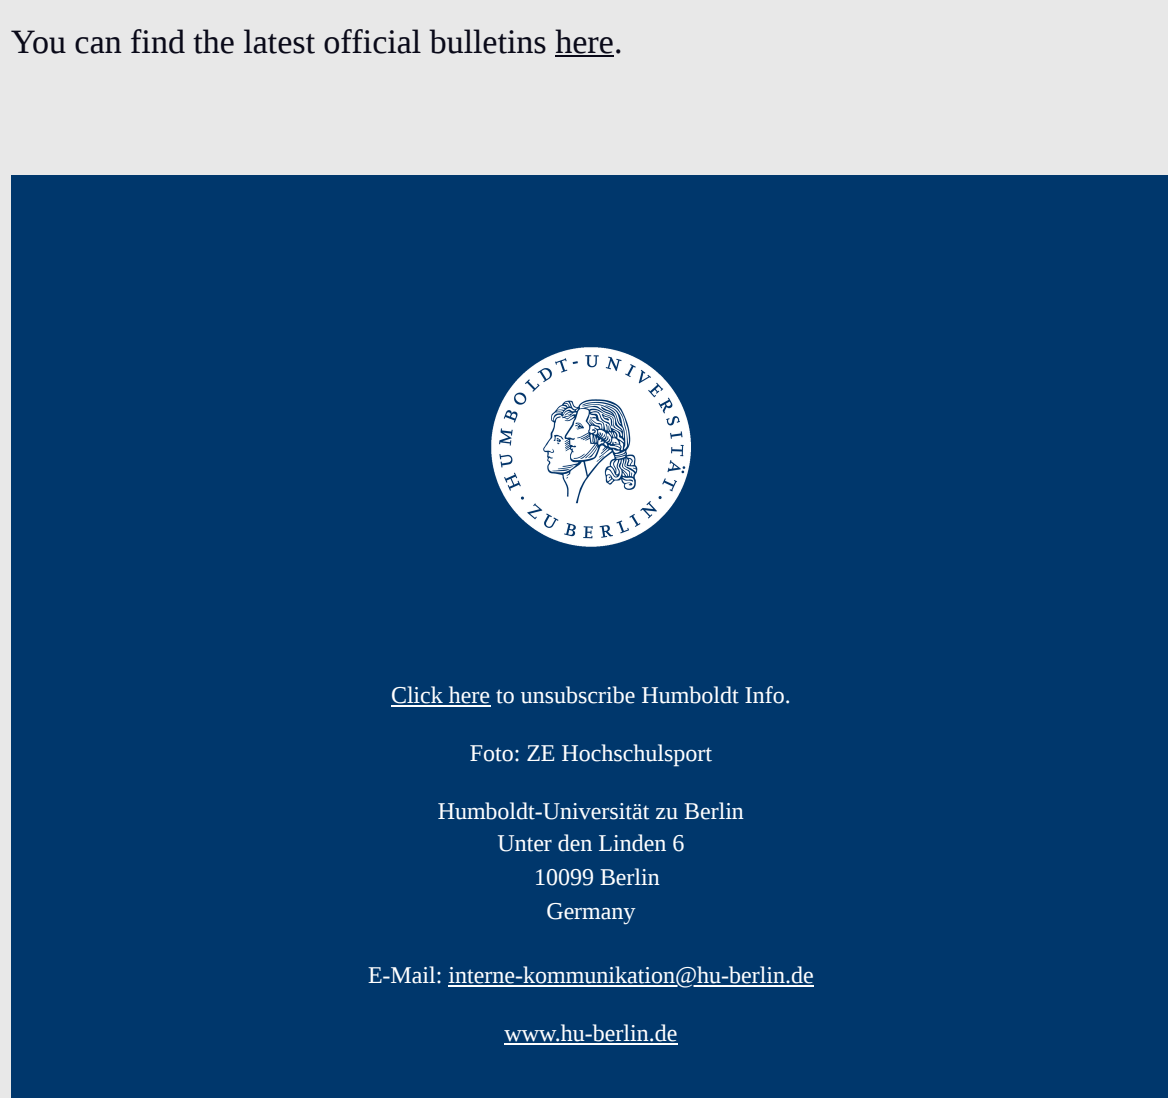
You can find the latest official bulletins here.

HUMBOLDT-UNIVERSITÄT · ZU BERLIN ·

Click here to unsubscribe Humboldt Info.

Foto: ZE Hochschulsport

Humboldt-Universität zu Berlin
Unter den Linden 6
10099 Berlin
Germany

E-Mail: interne-kommunikation@hu-berlin.de

www.hu-berlin.de